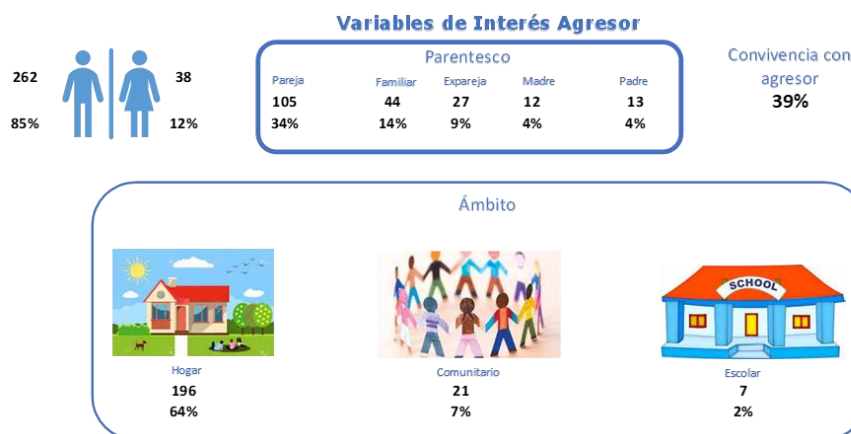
Variables de Interés Agresor

262 38
85% 12%

Parentesco

| Pareja | Familiar | Expareja | Madre | Padre |
|---|---|---|---|---|
| 105 | 44 | 27 | 12 | 13 |
| 34% | 14% | 9% | 4% | 4% |

Convivencia con agresor
39%

Ámbito

SCHOOL

| Hogar | Comunitario | Escolar |
|---|---|---|
| 196 | 21 | 7 |
| 64% | 7% | 2% |